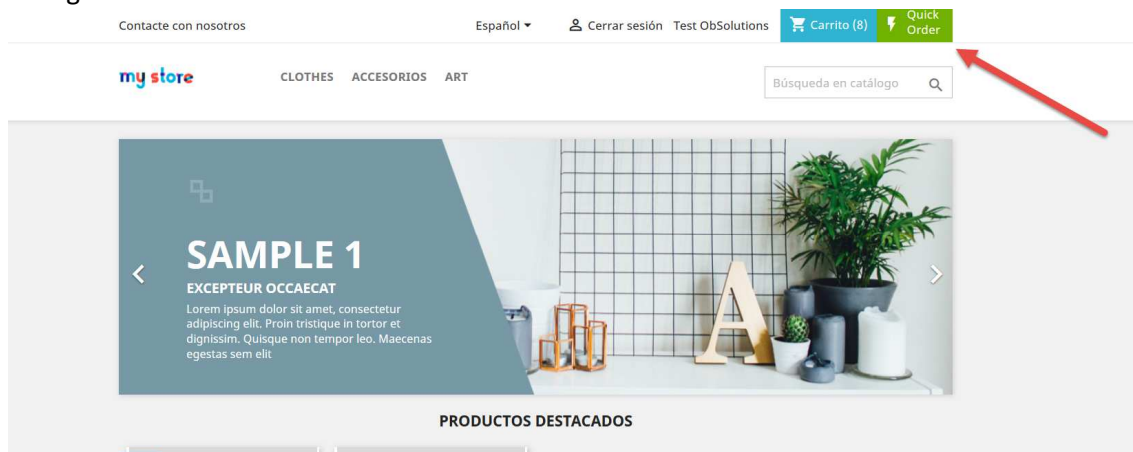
Contacte con nosotros

Español

Cerrar sesión Test ObSolutions

Carrito (8)

Quick Order

my store

CLOTHES ACCESORIOS ART

Búsqueda en catálogo

SAMPLE 1

EXCEPTEUR OCCAECAT

Lorem ipsum dolor sit amet, consectetur adipiscing elit. Proin tristique in tortor et dignissim. Quisque non tempor leo. Maecenas egestas sem elit

PRODUCTOS DESTACADOS